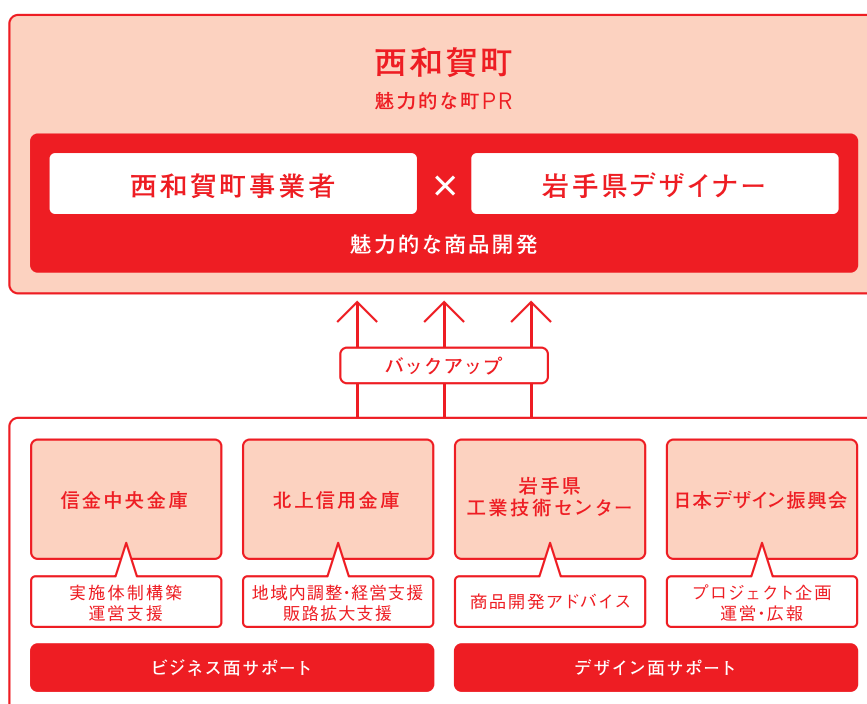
西和賀町
魅力的な町PR

西和賀町事業者 × 岩手県デザイナー
魅力的な商品開発

バックアップ

信金中央金庫
実施体制構築
運営支援

北上信用金庫
地域内調整･経営支援
販路拡大支援

岩手県
工業技術センター
商品開発アドバイス

日本デザイン振興会
プロジェクト企画
運営･広報

ビジネス面サポート

デザイン面サポート